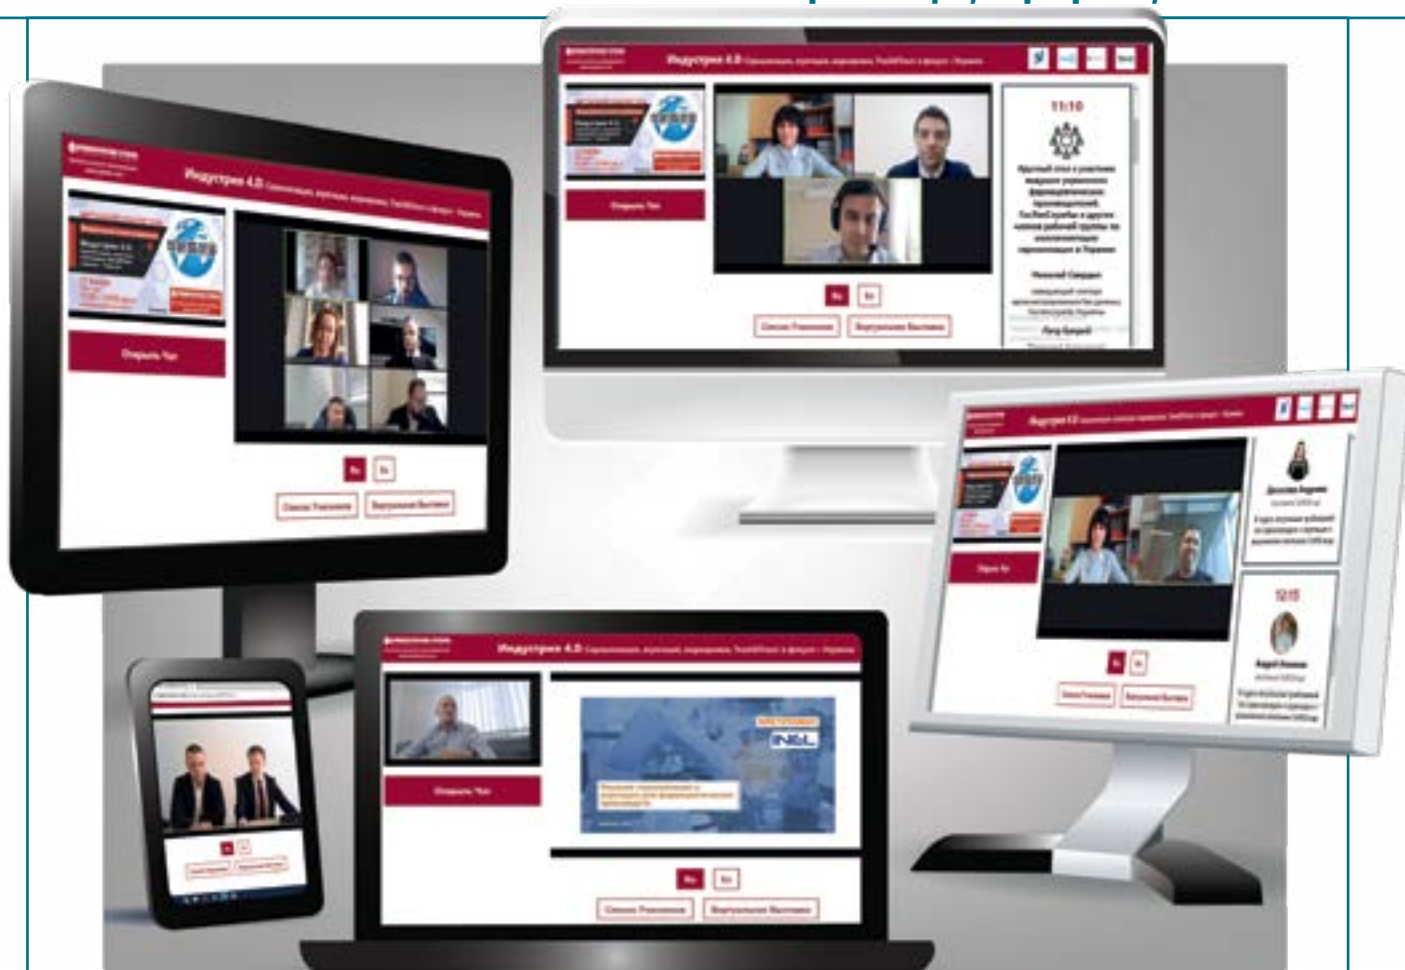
Индустрия 4.0

Открыть Чат

Ru En

Список Участников Виртуальная Выставка

Индустрия 4.0

11:10

Открыть Чат

Ru En

Список Участников Виртуальная Выставка

Индустрия 4.0

12:15

Индустрия 4.0

Открыть Чат

Ru En

Список Участников Виртуальная Выставка